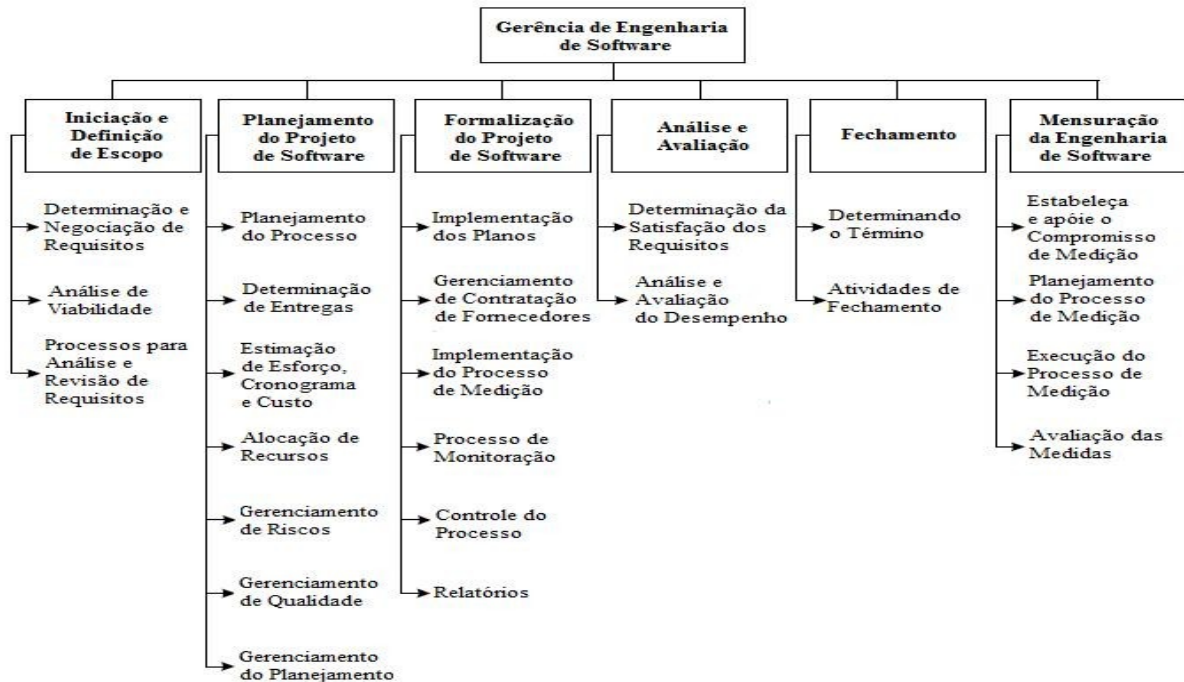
Gerência de Engenharia de Software

Iniciação e Definição de Escopo

Determinação e Negociação de Requisitos

Análise de Viabilidade

Processos para Análise e Revisão de Requisitos

Planejamento do Projeto de Software

Planejamento do Processo

Determinação de Entregas

Estimação de Esforço, Cronograma e Custo

Alocação de Recursos

Gerenciamento de Riscos

Gerenciamento de Qualidade

Gerenciamento do Planejamento

Formalização do Projeto de Software

Implementação dos Planos

Gerenciamento de Contratação de Fornecedores

Implementação do Processo de Medição

Processo de Monitoração

Controle do Processo

Relatórios

Análise e Avaliação

Determinação da Satisfação dos Requisitos

Análise e Avaliação do Desempenho

Fechamento

Determinando o Término

Atividades de Fechamento

Mensuração da Engenharia de Software

Estabeleça e apóie o Compromisso de Medição

Planejamento do Processo de Medição

Execução do Processo de Medição

Avaliação das Medidas